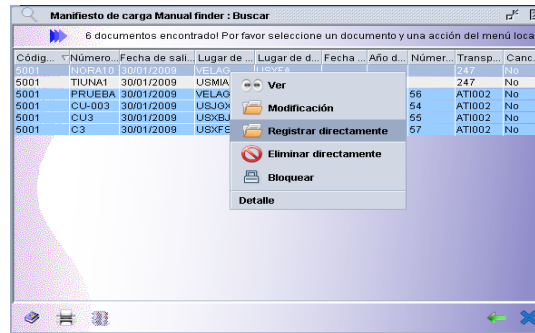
Manifiesto de carga Manual finder : Buscar

6 documentos encontrado! Por favor seleccione un documento y una acción del menú loca

| Códig... | Número... | Fecha de sali... | Lugar de ... | Lugar de d... | Fecha ... | Año d... | Númer... | Transp... | Canc... |
|---|---|---|---|---|---|---|---|---|---|
| 5001 | NORA10 | 30/01/2009 | VELAG | USXFA | | | | 247 | No |
| 5001 | TIUNA1 | 30/01/2009 | USMIA | | | | | 247 | No |
| 5001 | PRUEBA | 30/01/2009 | VELAG | | | | 56 | ATI002 | No |
| 5001 | CU-003 | 30/01/2009 | USJOX | | | | 54 | ATI002 | No |
| 5001 | CU3 | 30/01/2009 | USXBJ | | | | 55 | ATI002 | No |
| 5001 | C3 | 30/01/2009 | USXFS | | | | 57 | ATI002 | No |

Ver
Modificación
Registrar directamente
Eliminar directamente
Bloquear
Detalle